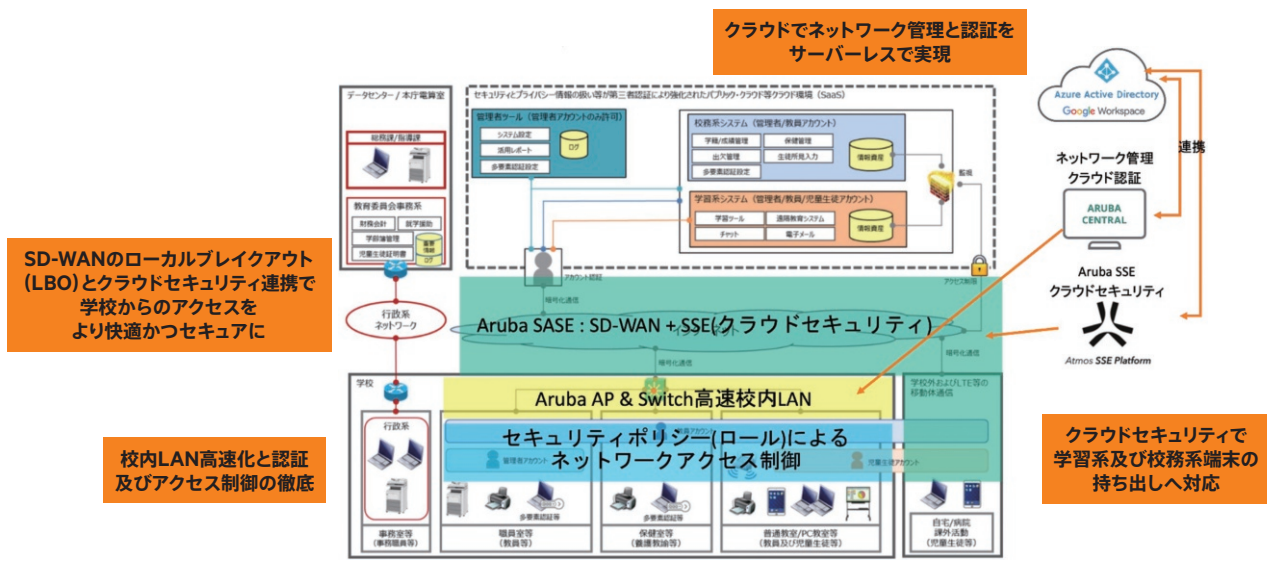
クラウドでネットワーク管理と認証を
サーバーレスで実現

Azure Active Directory
Google Workspace

連携

ネットワーク管理
クラウド認証

ARUBA
CENTRAL

Aruba SSE
クラウドセキュリティ

Atmos SSE Platform

データセンター / 本庁電算室

総務課/施設課

教育委員会事務局
財務会計
就学援助
学齢簿管理
児童生徒証明書
重要情報
ログ

セキュリティとプライバシー情報の扱い等が第三者認証により強化されたパブリック・クラウド等クラウド環境（SaaS）

管理者ツール（管理者アカウントのみ許可）
システム設定
活用レポート
多要素認証設定
ログ

校務系システム（管理者/教員アカウント）
学籍/成績管理
保健管理
出欠管理
生徒所見入力
多要素認証設定
情報資産

学習系システム（管理者/教員/児童生徒アカウント）
学習ツール
連絡帳教育システム
チャット
電子メール
情報資産

監視

アカウント認証

アクセス制御

暗号化通信

SD-WANのローカルブレイクアウト（LBO）とクラウドセキュリティ連携で学校からのアクセスをより快適かつセキュアに

行政系ネットワーク

Aruba SASE : SD-WAN + SSE(クラウドセキュリティ)

インターネット

暗号化通信

学校

Aruba AP & Switch高速校内LAN

学校外およびLTE等の移動体通信

行政系

セキュリティポリシー(ロール)による
ネットワークアクセス制御

管理者アカウント

児童生徒アカウント

校内LAN高速化と認証及びアクセス制御の徹底

多要素認証等

多要素認証等

事務室等
（事務職員等）

職員室等
（教員等）

保健室等
（養護教諭等）

普通教室/PC教室等
（教員及び児童生徒等）

自宅/病院
課外活動
（児童生徒等）

クラウドセキュリティで
学習系及び校務系端末の
持ち出しへ対応